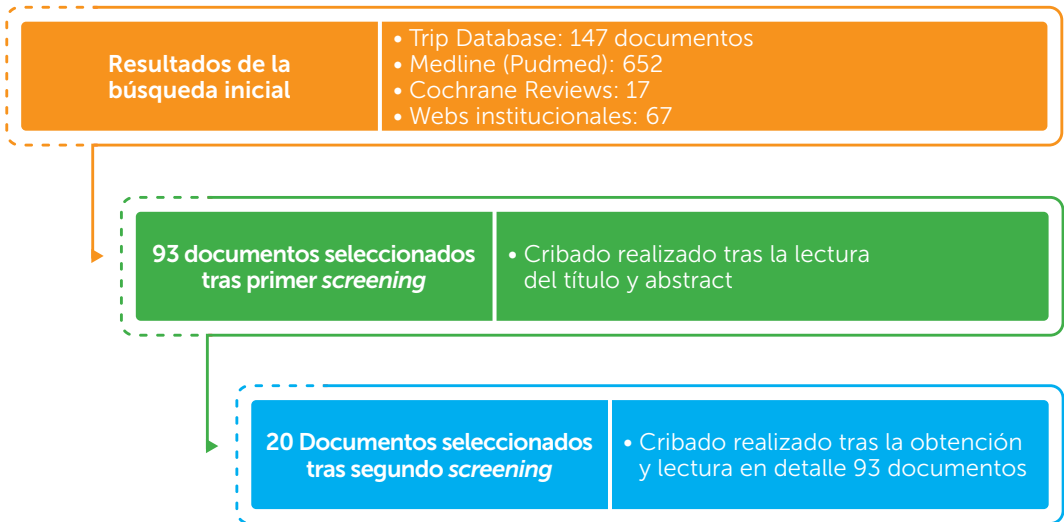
Resultados de la búsqueda inicial

• Trip Database: 147 documentos
• Medline (Pudmed): 652
• Cochrane Reviews: 17
• Webs institucionales: 67

93 documentos seleccionados tras primer *screening*

• Cribado realizado tras la lectura del título y abstract

20 Documentos seleccionados tras segundo *screening*

• Cribado realizado tras la obtención y lectura en detalle 93 documentos